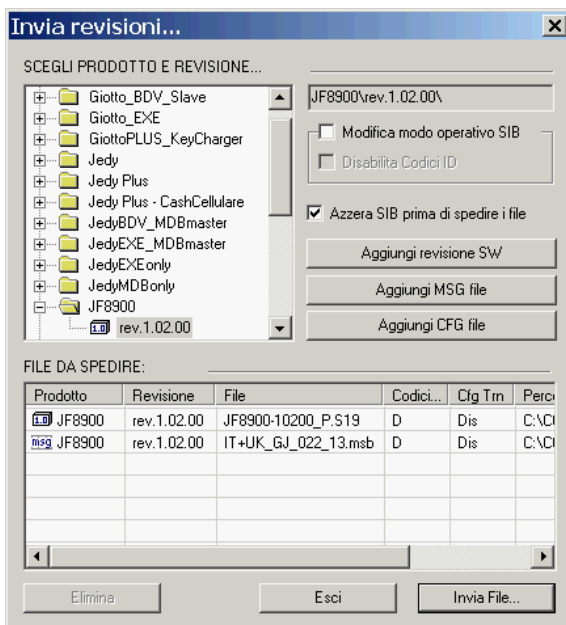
Invia revisioni...

SCEGLI PRODOTTO E REVISIONE...

Giotto_BDV_Slave
Giotto_EXE
GiottoPLUS_KeyCharger
Jedy
Jedy Plus
Jedy Plus - CashCellulare
JedyBDV_MDBmaster
JedyEXE_MDBmaster
JedyEXEonly
JedyMDBonly
JF8900
1.0 rev.1.02.00

JF8900\rev.1.02.00\

Modifica modo operativo SIB
Disabilita Codici ID

Azzera SIB prima di spedire i file

Aggiungi revisione SW
Aggiungi MSG file
Aggiungi CFG file

FILE DA SPEDIRE:

| Prodotto | Revisione | File | Codici... | Cfg Trn | Perc |
|---|---|---|---|---|---|
| 1.0 JF8900 | rev.1.02.00 | JF8900-10200_P.S19 | D | Dis | C:\C |
| msg JF8900 | rev.1.02.00 | IT+UK_GJ_022_13.msb | D | Dis | C:\C |

Elimina
Esci
Invia File...